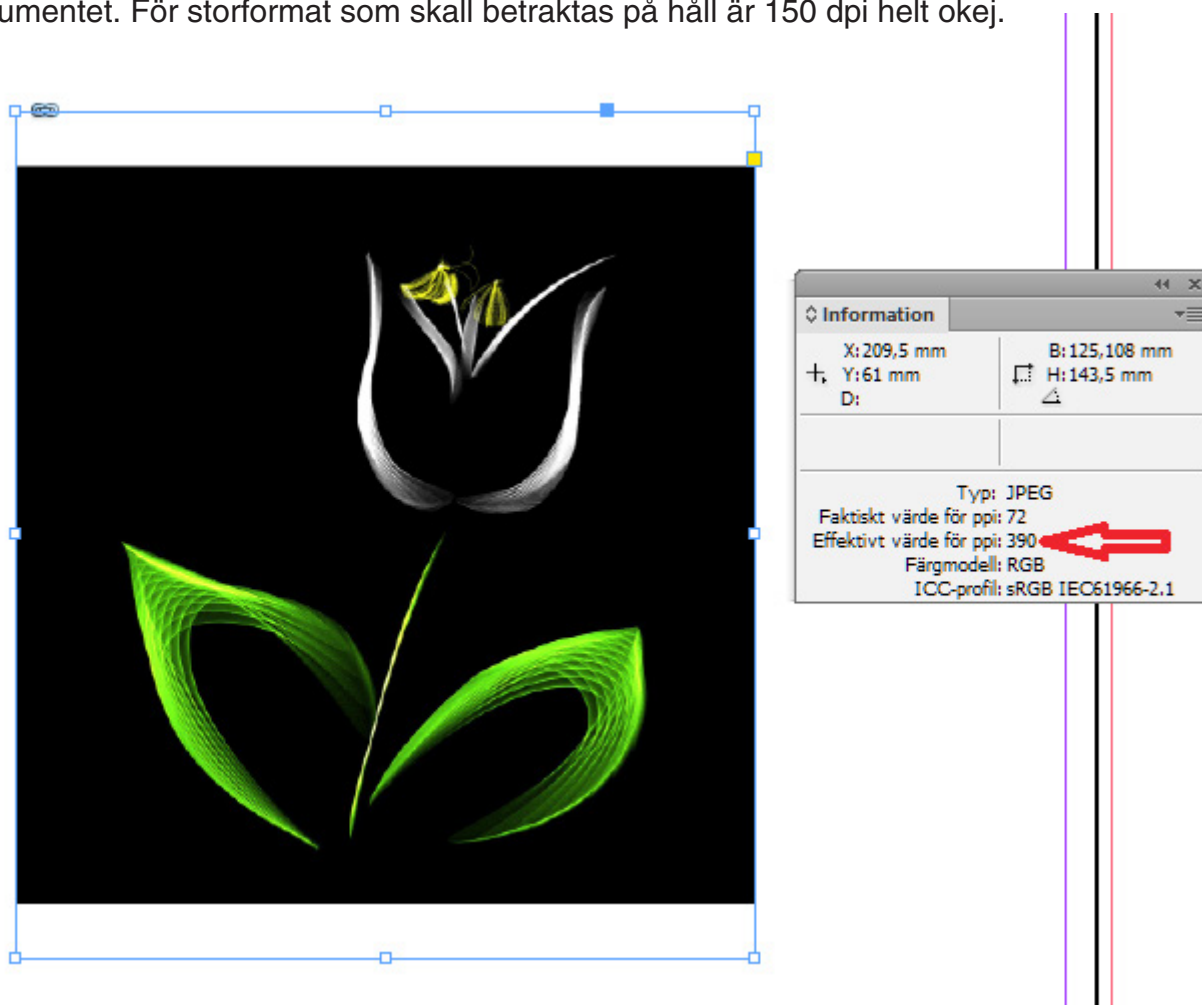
umentet. För storformat som skall betraktas på håll är 150 dpi helt okej.

◊ Information

X: 209,5 mm
Y: 61 mm
D:

B: 125,108 mm
H: 143,5 mm

Typ: JPEG
Faktiskt värde för ppi: 72
Effektivt värde för ppi: 390
Färgmodell: RGB
ICC-profil: sRGB IEC61966-2.1